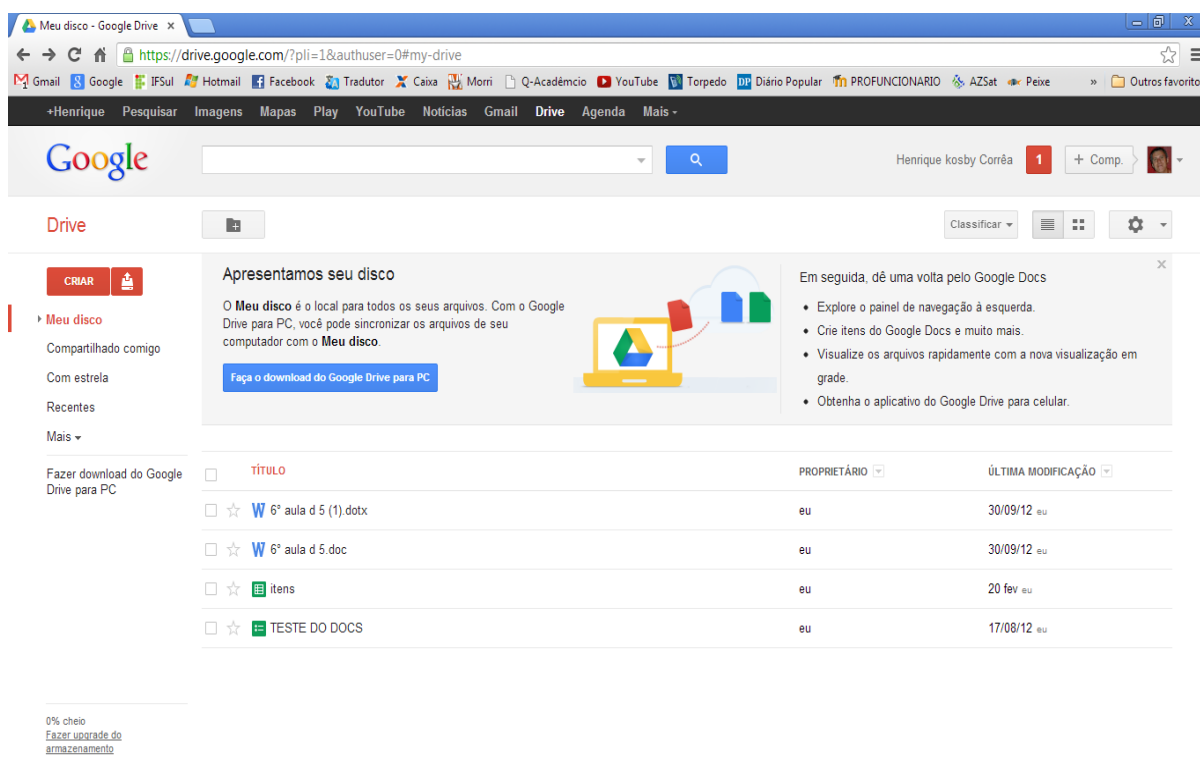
Meu disco - Google Drive ×

https://drive.google.com/?pli=1&authuser=0#my-drive

Gmail Google IFSul Hotmail Facebook Tradutor Caixa Morri Q-Acadêmcio YouTube Torpedo Diário Popular PROFUNCIONARIO AZSat Peixe » Outros favorito

+Henrique Pesquisar Imagens Mapas Play YouTube Notícias Gmail Drive Agenda Mais

Google

Henrique kosby Corrêa 1 + Comp.

Drive

Classificar

CRIAR

Meu disco
Compartilhado comigo
Com estrela
Recentes
Mais

Fazer download do Google Drive para PC

Apresentamos seu disco

O **Meu disco** é o local para todos os seus arquivos. Com o Google Drive para PC, você pode sincronizar os arquivos de seu computador com o **Meu disco**.

Faça o download do Google Drive para PC

Em seguida, dê uma volta pelo Google Docs

• Explore o painel de navegação à esquerda.
• Crie itens do Google Docs e muito mais.
• Visualize os arquivos rapidamente com a nova visualização em grade.
• Obtenha o aplicativo do Google Drive para celular.

| TÍTULO | PROPRIETÁRIO | ÚLTIMA MODIFICAÇÃO |
|---|---|---|
| 6° aula d 5 (1).dotx | eu | 30/09/12 eu |
| 6° aula d 5.doc | eu | 30/09/12 eu |
| itens | eu | 20 fev eu |
| TESTE DO DOCS | eu | 17/08/12 eu |

0% cheio
Fazer upgrade do armazenamento